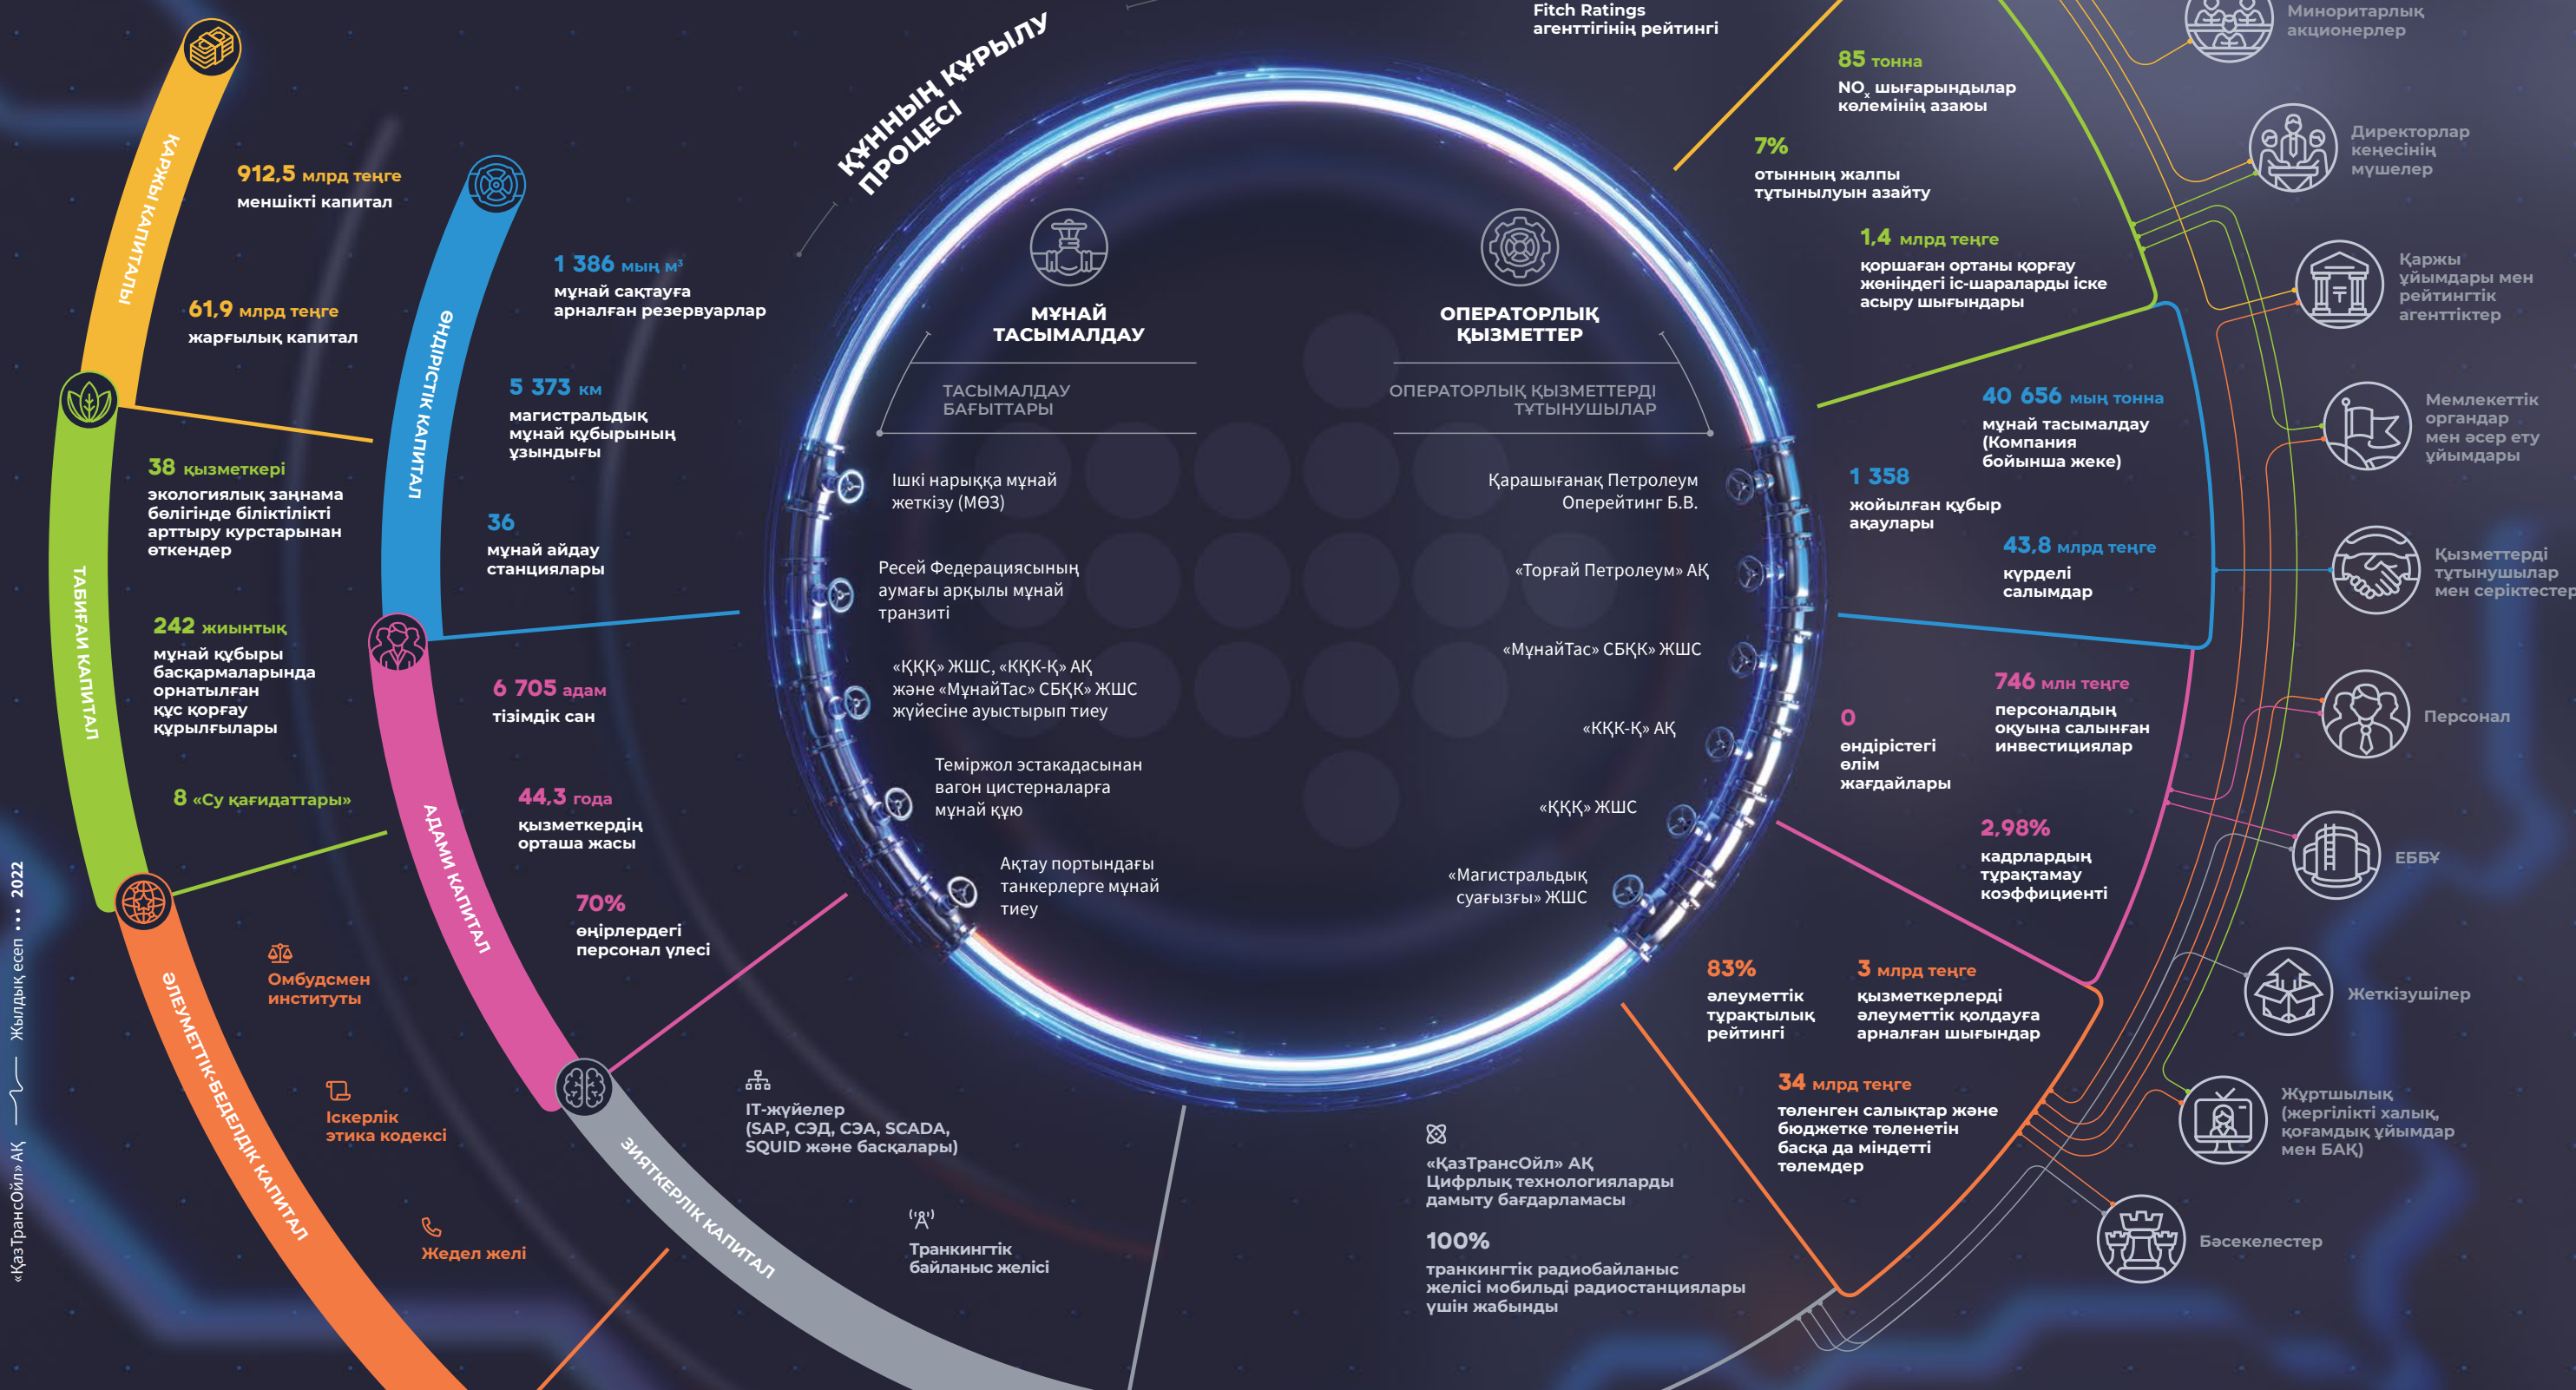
ҚҰННЫҢ ҚҰРЫЛУ ПРОЦЕСІ

ҚАРЖЫ КАПИТАЛЫ

912,5 млрд теңге
меншікті капитал

61,9 млрд теңге
жарғылық капитал

ТАБИҒИ КАПИТАЛ

38 қызметкері
экологиялық заңнама бөлігінде біліктілікті арттыру курстарынан өткендер

242 жиынтық
мұнай құбыры басқармаларында орнатылған құс қорғау құрылғылары

8 «Су қағидаттары»

ӘЛЕУМЕТТІК-БЕДЕЛДІК КАПИТАЛ

Омбудсмен институты

Іскерлік этика кодексі

Жедел желі

ӨНДІРІСТІК КАПИТАЛ

1 386 мың м³
мұнай сақтауға арналған резервуарлар

5 373 км
магистральдық мұнай құбырының ұзындығы

36
мұнай айдау станциялары

АДАМИ КАПИТАЛ

6 705 адам
тізімдік сан

44,3 жаса
қызметкердің орташа жасы

70%
өңірлердегі персонал үлесі

ЗИЯТКЕРЛІК КАПИТАЛ

IT-жүйелер (SAP, СЭД, СЭА, SCADA, SQUID және басқалары)

Транкингтік байланыс желісі

МҰНАЙ ТАСЫМАЛДАУ

ТАСЫМАЛДАУ БАҒЫТТАРЫ

Ішкі нарыққа мұнай жеткізу (МӨЗ)

Ресей Федерациясының аумағы арқылы мұнай транзиті

«ҚҚҚ» ЖШС, «ҚКҚ-Қ» АҚ және «МұнайТас» СБҚК» ЖШС жүйесіне ауыстырып тиеу

Теміржол эстакадасынан вагон цистерналарға мұнай құю

Ақтау портындағы танкерлерге мұнай тиеу

ОПЕРАТОРЛЫҚ ҚЫЗМЕТТЕР

ОПЕРАТОРЛЫҚ ҚЫЗМЕТТЕРДІ ТҰТЫНУШЫЛАР

Қарашығанақ Петролеум Оперейтинг Б.В.

«Торғай Петролеум» АҚ

«МұнайТас» СБҚК» ЖШС

«ҚКҚ-Қ» АҚ

«ҚҚҚ» ЖШС

«Магистральдық суағызғы» ЖШС

Fitch Ratings агенттігінің рейтингі

85 тонна
NO$_x$ шығарындылар көлемінің азаюы

7%
отынның жалпы тұтынылуын азайту

1,4 млрд теңге
қоршаған ортаны қорғау жөніндегі іс-шараларды іске асыру шығындары

40 656 мың тонна
мұнай тасымалдау (Компания бойынша жеке)

1 358
жойылған құбыр ақаулары

43,8 млрд теңге
күрделі салымдар

0
өндірістегі өлім жағдайлары

746 млн теңге
персоналдың оқуына салынған инвестициялар

2,98%
кадрлардың тұрақтамау коэффициенті

83%
әлеуметтік тұрақтылық рейтингі

3 млрд теңге
қызметкерлерді әлеуметтік қолдауға арналған шығындар

34 млрд теңге
төленген салықтар және бюджетке төленетін басқа да міндетті төлемдер

«ҚазТрансОйл» АҚ Цифрлық технологияларды дамыту бағдарламасы

100%
транкингтік радиобайланыс желісі мобильді радиостанциялары үшін жабынды

Миноритарлық акционерлер

Директорлар кеңесінің мүшелер

Қаржы ұйымдары мен рейтингтік агенттіктер

Мемлекеттік органдар мен әсер ету ұйымдары

Қызметтерді тұтынушылар мен серіктестер

Персонал

ЕББҰ

Жеткізушілер

Жұртшылық (жергілікті халық, қоғамдық ұйымдар мен БАҚ)

Бәсекелестер

«ҚазТрансОйл» АҚ — Жылдық есеп • • • 2022